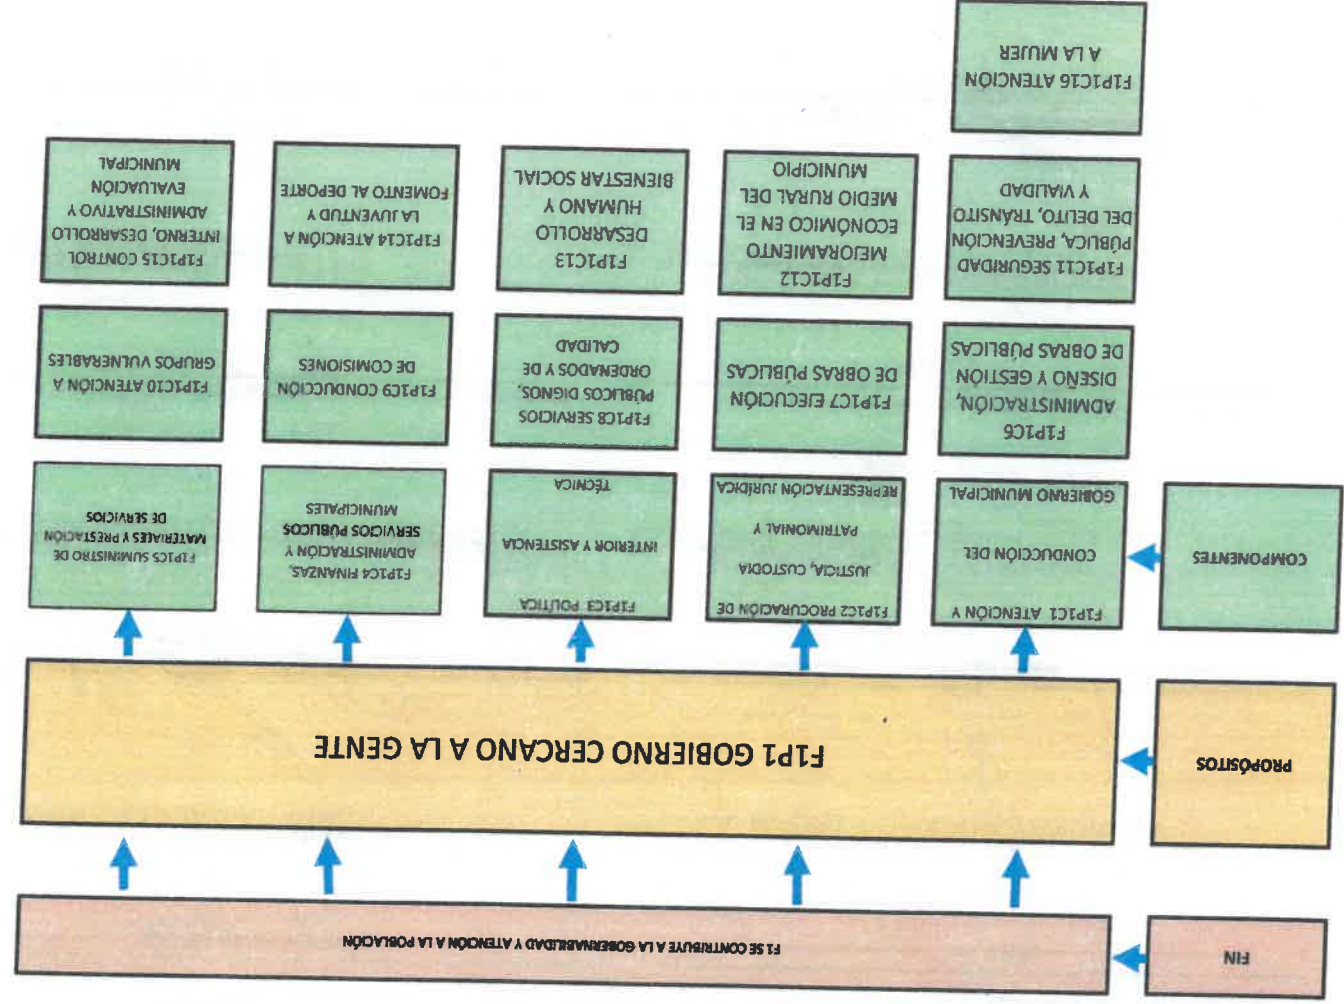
FIN

F1 SE CONTRIBUYE A LA GOBERNABILIDAD Y ATENCIÓN A LA POBLACIÓN

PROPÓSITOS

F1P1 GOBIERNO CERCANO A LA GENTE

COMPONENTES

F1P1C1 ATENCIÓN Y CONDUCCIÓN DEL GOBIERNO MUNICIPAL

F1P1C2 PROCURACIÓN DE JUSTICIA, CUSTODIA PATRIMONIAL Y REPRESENTACIÓN JURÍDICA

F1P1C3 POLÍTICA INTERIOR Y ASISTENCIA TÉCNICA

F1P1C4 FINANZAS, ADMINISTRACIÓN Y SERVICIOS PÚBLICOS MUNICIPALES

F1P1C5 SUMINISTRO DE MATERIALES Y PRESTACIÓN DE SERVICIOS

F1P1C6 ADMINISTRACIÓN, DISEÑO Y GESTIÓN DE OBRAS PÚBLICAS

F1P1C7 EJECUCIÓN DE OBRAS PÚBLICAS

F1P1C8 SERVICIOS PÚBLICOS DIGNOS, ORDENADOS Y DE CALIDAD

F1P1C9 CONDUCCIÓN DE COMISIONES

F1P1C10 ATENCIÓN A GRUPOS VULNERABLES

F1P1C11 SEGURIDAD PÚBLICA, PREVENCIÓN DEL DELITO, TRÁNSITO Y VIALIDAD

F1P1C12 MEJORAMIENTO ECONÓMICO EN EL MEDIO RURAL DEL MUNICIPIO

F1P1C13 DESARROLLO HUMANO Y BIENESTAR SOCIAL

F1P1C14 ATENCIÓN A LA JUVENTUD Y FOMENTO AL DEPORTE

F1P1C15 CONTROL INTERNO, DESARROLLO ADMINISTRATIVO Y EVALUACIÓN MUNICIPAL

F1P1C16 ATENCIÓN A LA MUJER